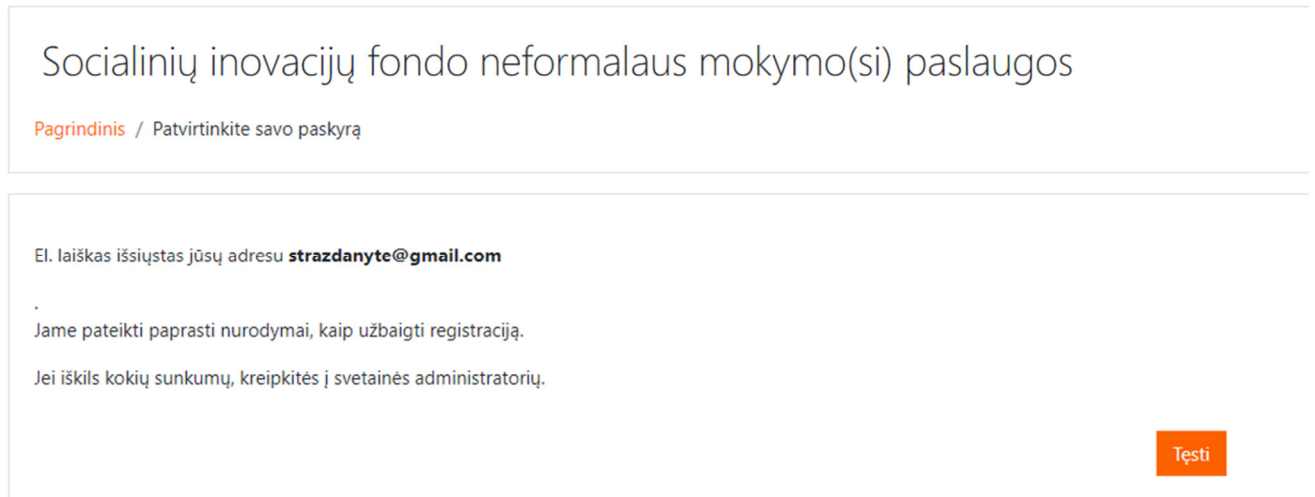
Socialinių inovacijų fondo neformalaus mokymo(si) paslaugos

Pagrindinis / Patvirtinkite savo paskyrą

El. laiškas išsiųstas jūsų adresu **strazdanyte@gmail.com**

.
Jame pateikti paprasti nurodymai, kaip užbaigti registraciją.

Jei iškils kokių sunkumų, kreipkitės į svetainės administratorių.

Tęsti